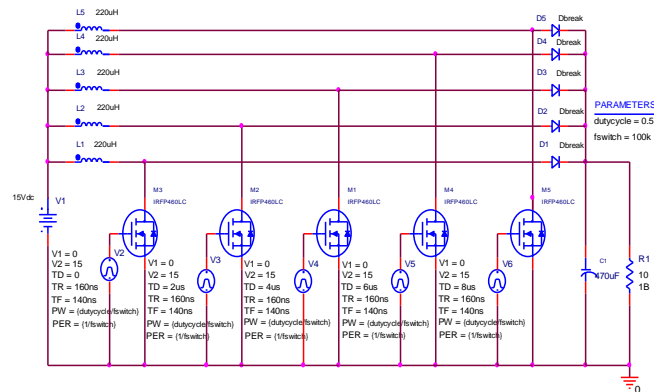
L5 220uH
L4 220uH
L3 220uH
L2 220uH
L1 220uH
D5 Dbreak
D4 Dbreak
D3 Dbreak
D2 Dbreak
D1 Dbreak
PARAMETERS:
dutycycle = 0.5
fswitch = 100k
15Vdc
V1
M3 IRFP460LC
M2 IRFP460LC
M1 IRFP460LC
M4 IRFP460LC
M5 IRFP460LC
V2
V3
V4
V5
V6
V1 = 0
V2 = 15
TD = 0
TR = 160ns
TF = 140ns
PW = (dutycycle/fswitch)
PER = (1/fswitch)
V1 = 0
V2 = 15
TD = 2us
TR = 160ns
TF = 140ns
PW = (dutycycle/fswitch)
PER = (1/fswitch)
V1 = 0
V2 = 15
TD = 4us
TR = 160ns
TF = 140ns
PW = (dutycycle/fswitch)
PER = (1/fswitch)
V1 = 0
V2 = 15
TD = 6us
TR = 160ns
TF = 140ns
PW = (dutycycle/fswitch)
PER = (1/fswitch)
V1 = 0
V2 = 15
TD = 8us
TR = 160ns
TF = 140ns
PW = (dutycycle/fswitch)
PER = (1/fswitch)
C1
470uF
R1
10
1B
0